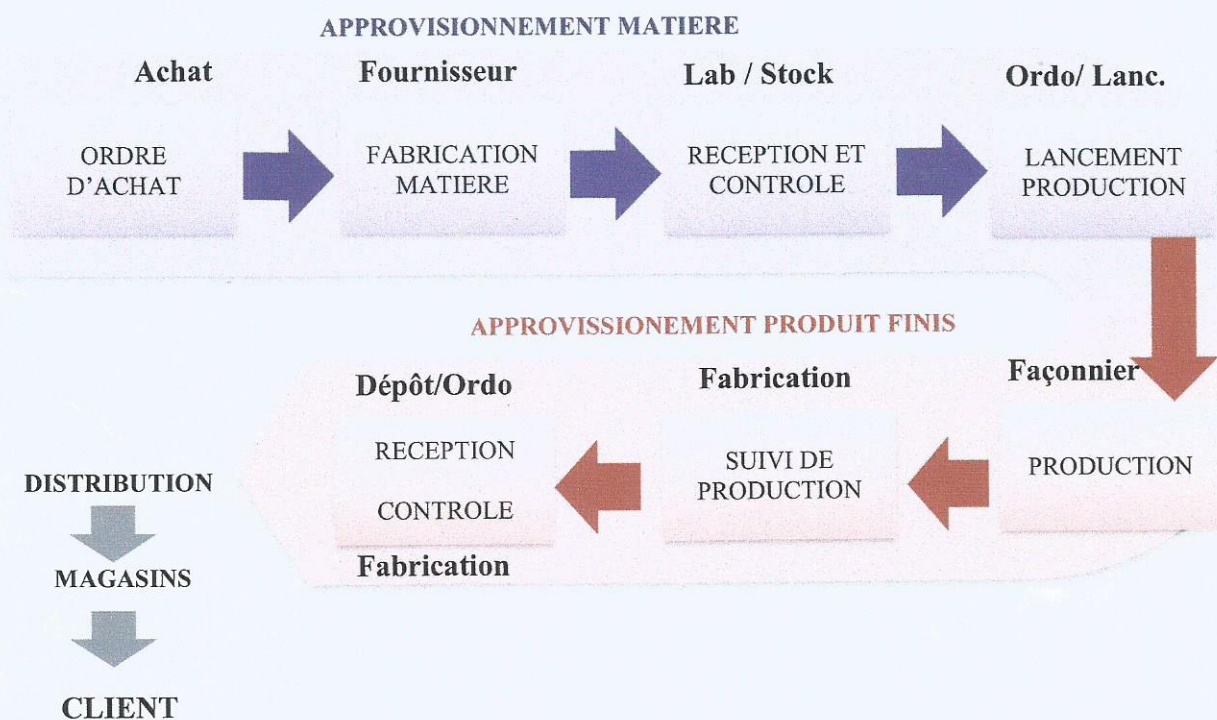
APPROVISIONNEMENT MATIERE

Achat

ORDRE D'ACHAT

Fournisseur

FABRICATION MATIERE

Lab / Stock

RECEPTION ET CONTROLE

Ordo/ Lanc.

LANCEMENT PRODUCTION

APPROVISSIONEMENT PRODUIT FINIS

Façonnier

PRODUCTION

Fabrication

SUIVI DE PRODUCTION

Dépôt/Ordo

RECEPTION

CONTROLE

Fabrication

DISTRIBUTION

MAGASINS

CLIENT